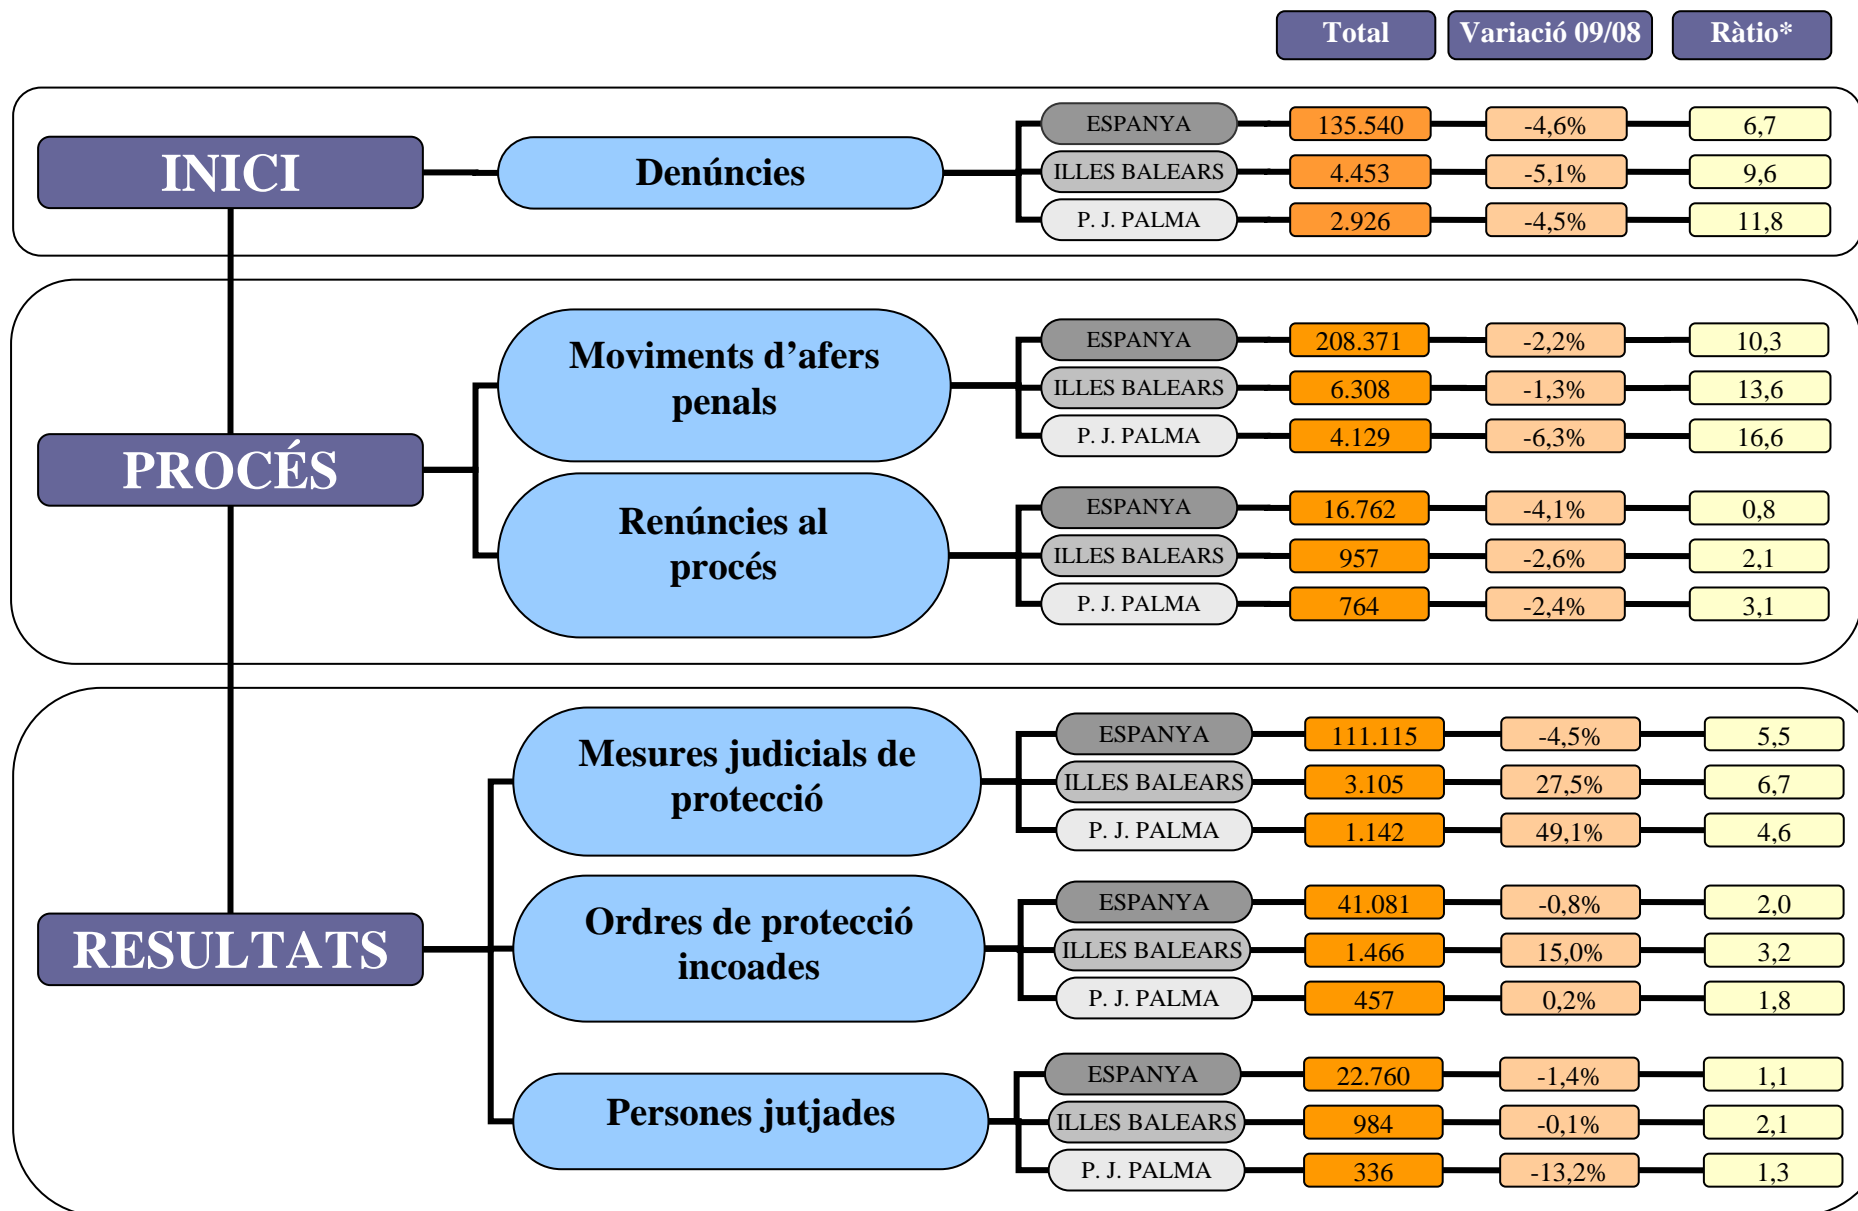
Total | Variació 09/08 | Ràtio*

INICI

Denúncies

| | Total | Variació 09/08 | Ràtio* |
|---|---|---|---|
| ESPANYA | 135.540 | -4,6% | 6,7 |
| ILLES BALEARS | 4.453 | -5,1% | 9,6 |
| P. J. PALMA | 2.926 | -4,5% | 11,8 |

PROCÉS

Moviments d’afers penals

| | Total | Variació 09/08 | Ràtio* |
|---|---|---|---|
| ESPANYA | 208.371 | -2,2% | 10,3 |
| ILLES BALEARS | 6.308 | -1,3% | 13,6 |
| P. J. PALMA | 4.129 | -6,3% | 16,6 |

Renúncies al procés

| | Total | Variació 09/08 | Ràtio* |
|---|---|---|---|
| ESPANYA | 16.762 | -4,1% | 0,8 |
| ILLES BALEARS | 957 | -2,6% | 2,1 |
| P. J. PALMA | 764 | -2,4% | 3,1 |

RESULTATS

Mesures judicials de protecció

| | Total | Variació 09/08 | Ràtio* |
|---|---|---|---|
| ESPANYA | 111.115 | -4,5% | 5,5 |
| ILLES BALEARS | 3.105 | 27,5% | 6,7 |
| P. J. PALMA | 1.142 | 49,1% | 4,6 |

Ordres de protecció incoades

| | Total | Variació 09/08 | Ràtio* |
|---|---|---|---|
| ESPANYA | 41.081 | -0,8% | 2,0 |
| ILLES BALEARS | 1.466 | 15,0% | 3,2 |
| P. J. PALMA | 457 | 0,2% | 1,8 |

Persones jutjades

| | Total | Variació 09/08 | Ràtio* |
|---|---|---|---|
| ESPANYA | 22.760 | -1,4% | 1,1 |
| ILLES BALEARS | 984 | -0,1% | 2,1 |
| P. J. PALMA | 336 | -13,2% | 1,3 |